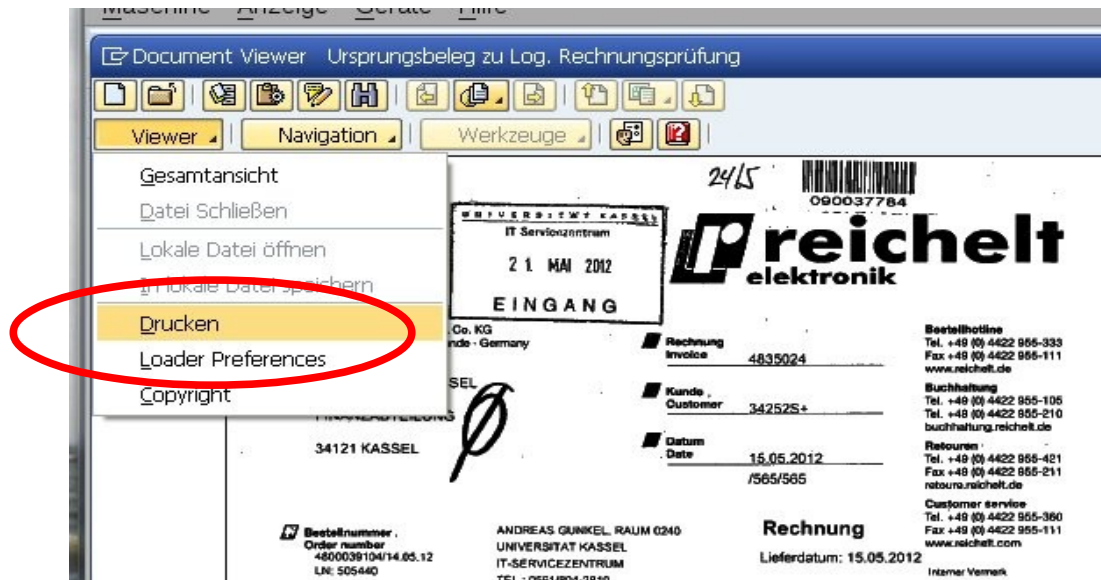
Maschine Anzeige Geräte Hilfe

Document Viewer Ursprungsbeleg zu Log. Rechnungsprüfung

Viewer Navigation Werkzeuge

Gesamtansicht
Datei Schließen
Lokale Datei öffnen
Lokale Datei speichern
Drucken
Loader Preferences
Copyright

24/5

090037784

UNIVERSITÄT KASSEL
IT Servicezentrum
21. MAI 2012
EINGANG

reichelt elektronik

Co. KG
nde · Germany

SEL
FINANZABTEILUNG

34121 KASSEL

Rechnung Invoice 4835024

Kunde Customer 34252S+

Datum Date 15.05.2012
/565/565

Bestellhotline
Tel. +49 (0) 4422 955-333
Fax +49 (0) 4422 955-111
www.reichelt.de

Buchhaltung
Tel. +49 (0) 4422 955-105
Tel. +49 (0) 4422 955-210
buchhaltung.reichelt.de

Retouren
Tel. +49 (0) 4422 955-421
Fax +49 (0) 4422 955-211
retoure.reichelt.de

Customer service
Tel. +49 (0) 4422 955-360
Fax +49 (0) 4422 955-111
www.reichelt.com

Interner Vermerk

Bestellnummer Order number
4800039104/14.05.12
LN: 505440

ANDREAS GUNKEL, RAUM 0240
UNIVERSITAT KASSEL
IT-SERVICEZENTRUM
TEL.: 0561/804-2810

Rechnung
Lieferdatum: 15.05.2012